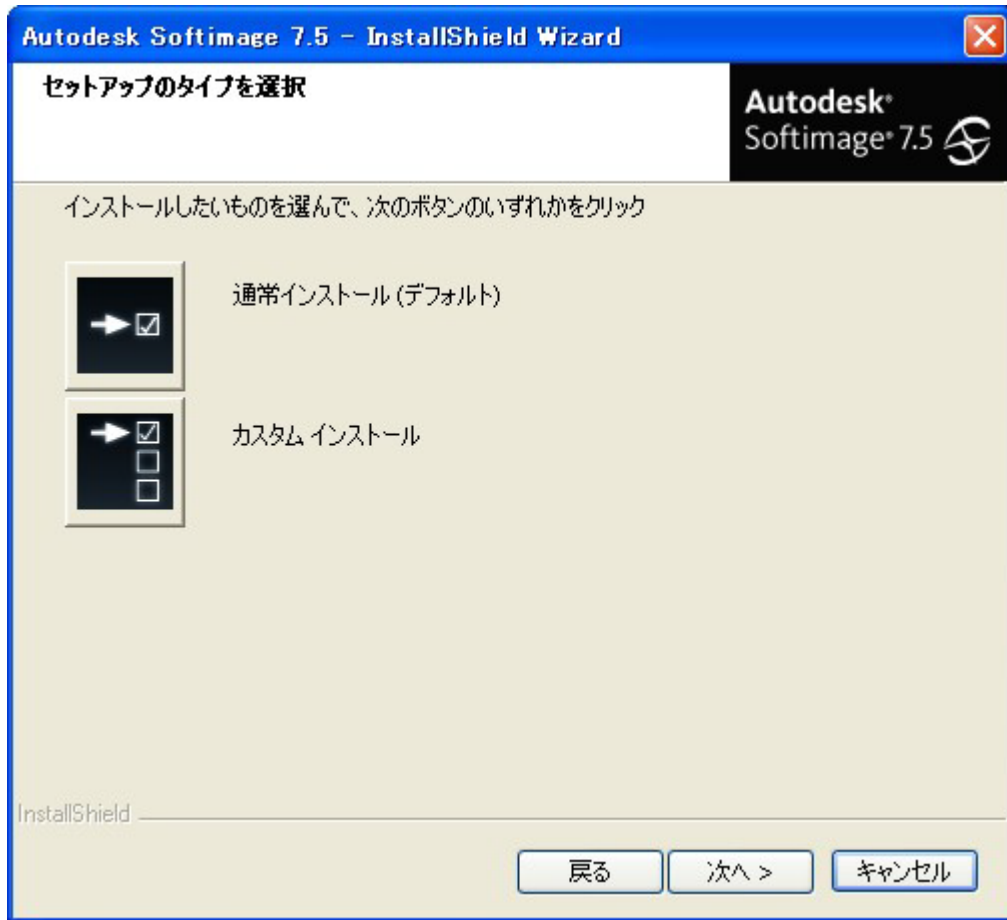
Autodesk Softimage 7.5 - InstallShield Wizard

セットアップのタイプを選択

Autodesk®
Softimage® 7.5

インストールしたいものを選んで、次のボタンのいずれかをクリック

通常インストール (デフォルト)

カスタム インストール

InstallShield

戻る

次へ >

キャンセル